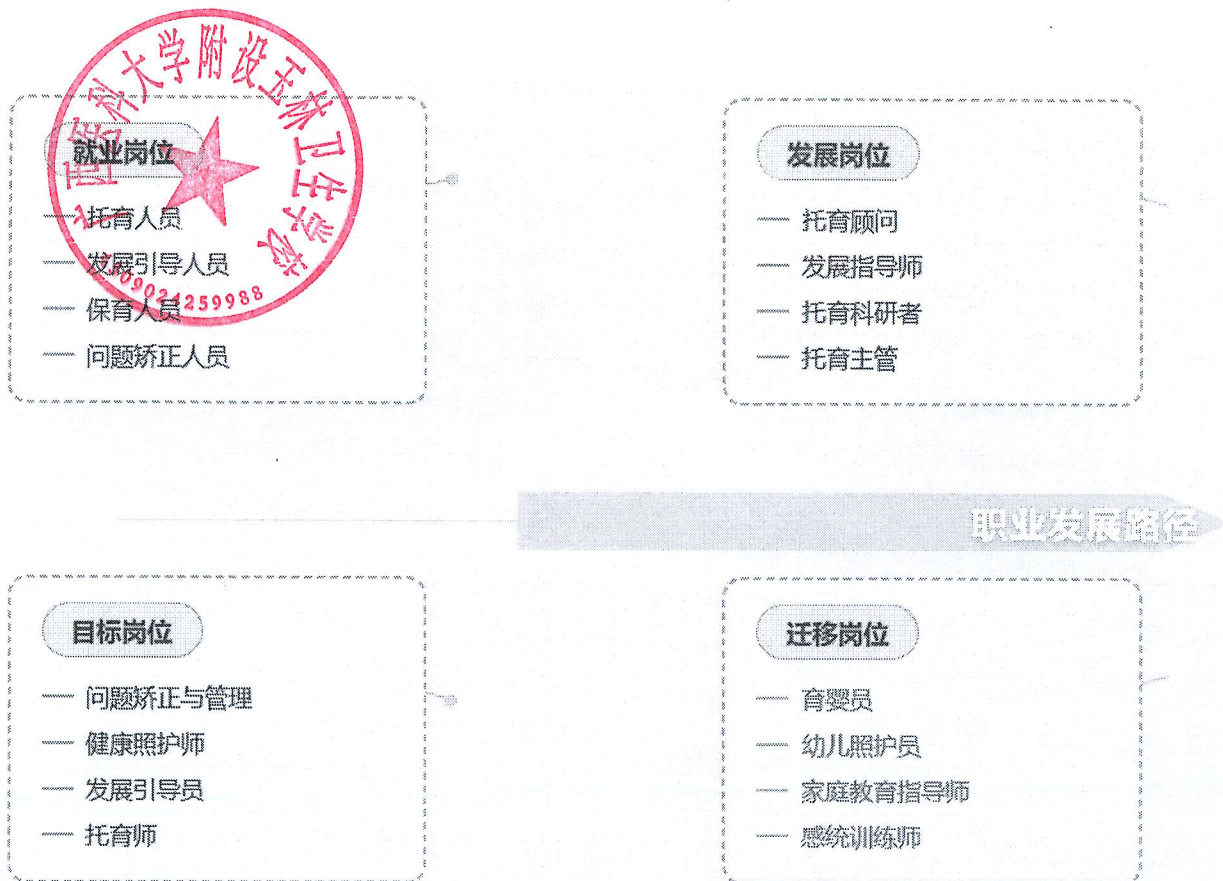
西南大学附设玉林卫生学校
4509024259988

就业岗位
托育人员
发展引导人员
保育人员
问题矫正人员

发展岗位
托育顾问
发展指导师
托育科研者
托育主管

职业发展路径

目标岗位
问题矫正与管理
健康照护师
发展引导员
托育师

迁移岗位
育婴员
幼儿照护员
家庭教育指导师
感统训练师